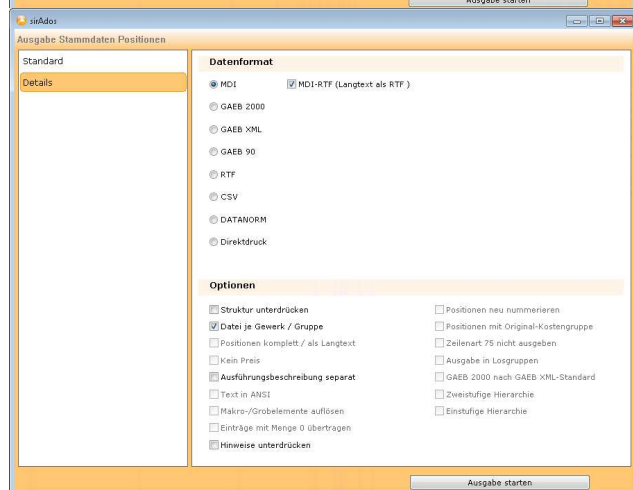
Ausgabe starten

sirAdos

Ausgabe Stammdaten Positionen

Standard

Details

Datenformat

MDI

MDI-RTF (Langtext als RTF )

GAEB 2000

GAEB XML

GAEB 90

RTF

CSV

DATANORM

Direktdruck

Optionen

Struktur unterdrücken

Datei je Gewerk / Gruppe

Positionen komplett / als Langtext

Kein Preis

Ausführungsbeschreibung separat

Text in ANSI

Makro-/Grobelemente auflösen

Einträge mit Menge 0 übertragen

Hinweise unterdrücken

Positionen neu nummerieren

Positionen mit Original-Kostengruppe

Zeilenart 75 nicht ausgeben

Ausgabe in Losgruppen

GAEB 2000 nach GAEB XML-Standard

Zweistufige Hierarchie

Einstufige Hierarchie

Ausgabe starten